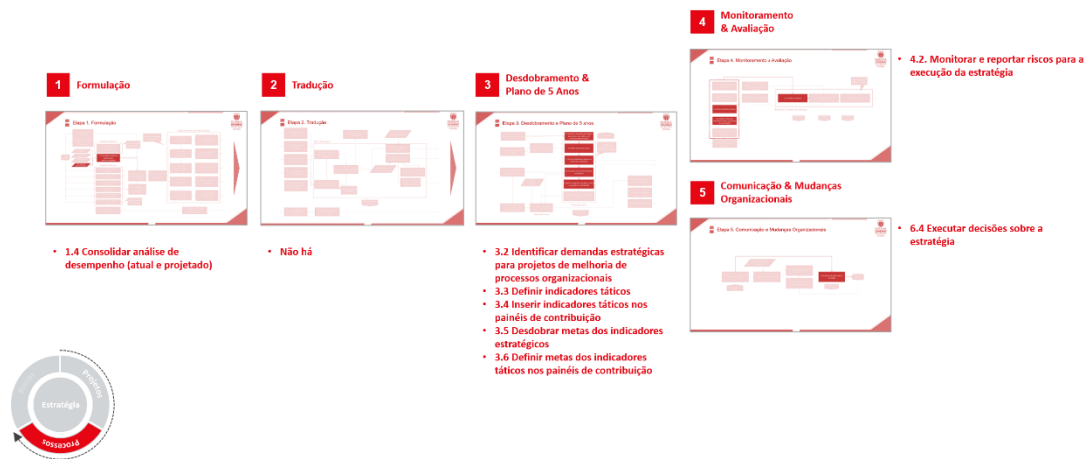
1 Formulação

Etapa 1. Formulação

• 1.4 Consolidar análise de desempenho (atual e projetado)

2 Tradução

Etapa 2. Tradução

• Não há

3 Desdobramento & Plano de 5 Anos

Etapa 3. Desdobramento e Plano de 5 anos

• 3.2 Identificar demandas estratégicas para projetos de melhoria de processos organizacionais
• 3.3 Definir indicadores táticos
• 3.4 Inserir indicadores táticos nos painéis de contribuição
• 3.5 Desdobrar metas dos indicadores estratégicos
• 3.6 Definir metas dos indicadores táticos nos painéis de contribuição

4 Monitoramento & Avaliação

Etapa 4. Monitoramento e Avaliação

• 4.2. Monitorar e reportar riscos para a execução da estratégia

5 Comunicação & Mudanças Organizacionais

Etapa 5. Comunicação e Mudanças Organizacionais

• 6.4 Executar decisões sobre a estratégia

Estratégia
Projetos
Processos
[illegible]